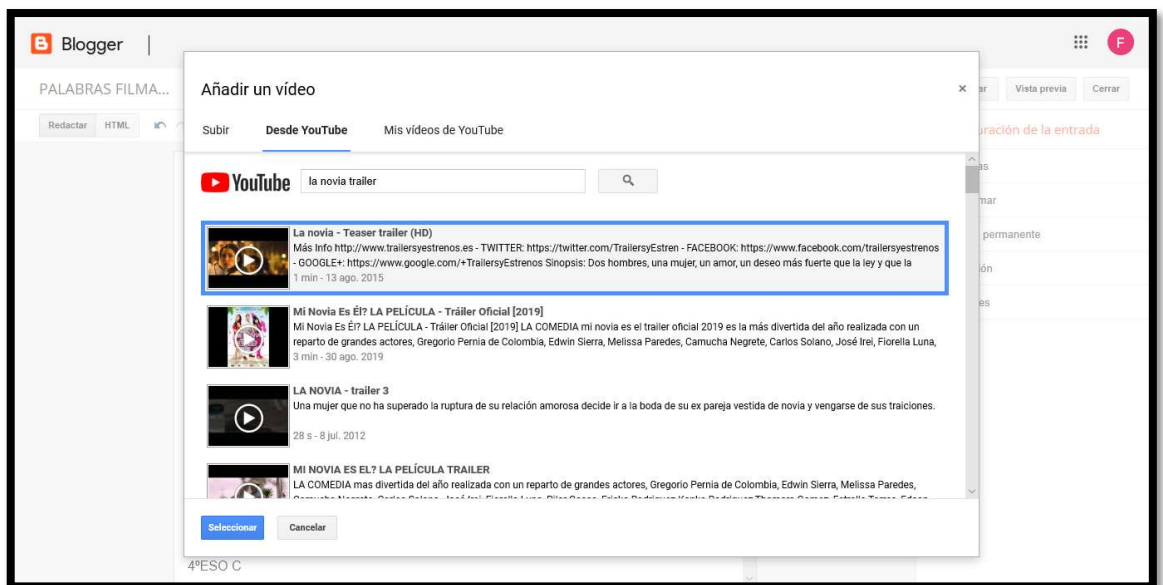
Blogger

F

PALABRAS FILMA...

Redactar HTML

Añadir un vídeo

×

Vista previa Cerrar

Subir Desde YouTube Mis vídeos de YouTube

ración de la entrada

YouTube la novia trailer

La novia - Teaser trailer (HD)
Más Info http://www.trailersyestrenos.es - TWITTER: https://twitter.com/TrailersyEstren - FACEBOOK: https://www.facebook.com/trailersyestrenos - GOOGLE+: https://www.google.com/+TrailersyEstrenos Sinopsis: Dos hombres, una mujer, un amor, un deseo más fuerte que la ley y que la
1 min - 13 ago. 2015

Mi Novia Es ÉI? LA PELÍCULA - Tráiler Oficial [2019]
Mi Novia Es ÉI? LA PELÍCULA - Tráiler Oficial [2019] LA COMEDIA mi novia es el trailer oficial 2019 es la más divertida del año realizada con un reparto de grandes actores, Gregorio Pernia de Colombia, Edwin Sierra, Melissa Paredes, Camucha Negrete, Carlos Solano, José Irei, Fiorella Luna,
3 min - 30 ago. 2019

LA NOVIA - trailer 3
Una mujer que no ha superado la ruptura de su relación amorosa decide ir a la boda de su ex pareja vestida de novia y vengarse de sus traiciones.
28 s - 8 jul. 2012

MI NOVIA ES EL? LA PELÍCULA TRAILER
LA COMEDIA mas divertida del año realizada con un reparto de grandes actores, Gregorio Pernia de Colombia, Edwin Sierra, Melissa Paredes, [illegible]

Seleccionar Cancelar

4ºESO C

as
mar
permanente
ón
es